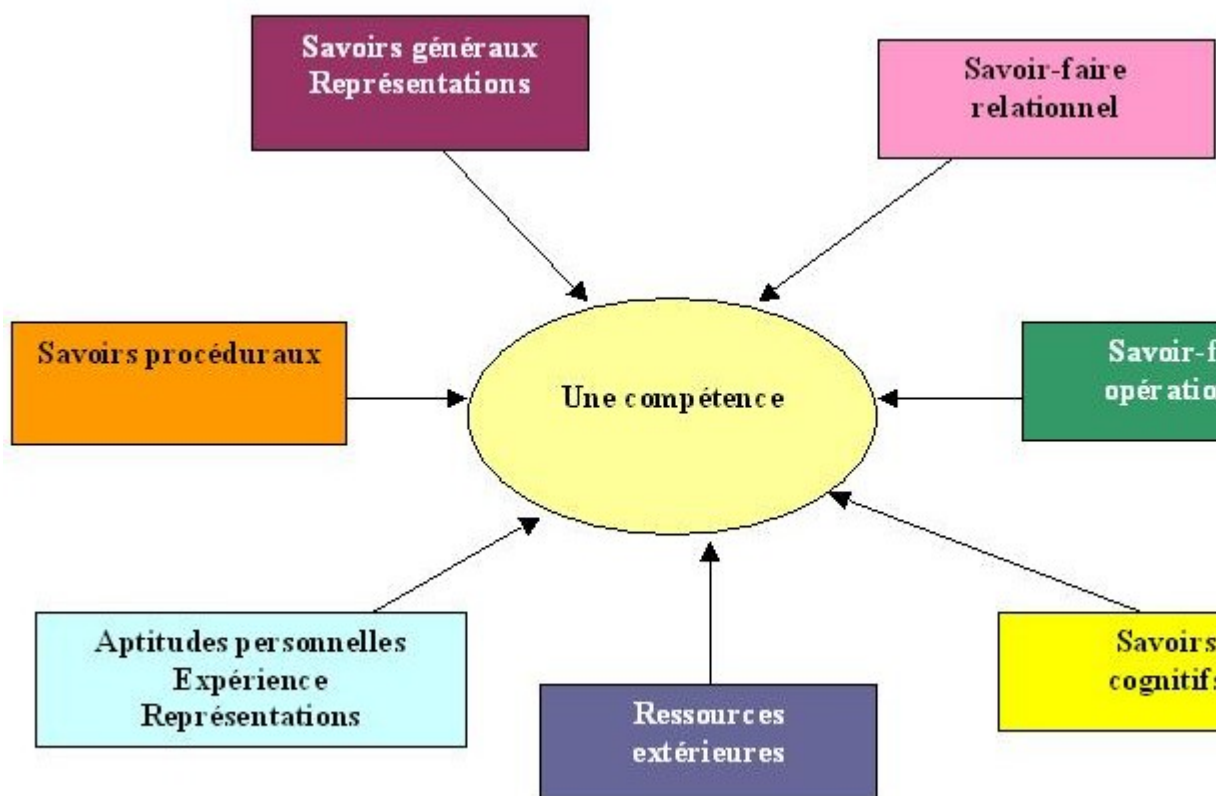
Savoirs généraux
Représentations

Savoir-faire
relationnel

Savoirs procéduraux

Une compétence

Savoir-f
opératio

Aptitudes personnelles
Expérience
Représentations

Ressources
extérieures

Savoirs
cognitifs